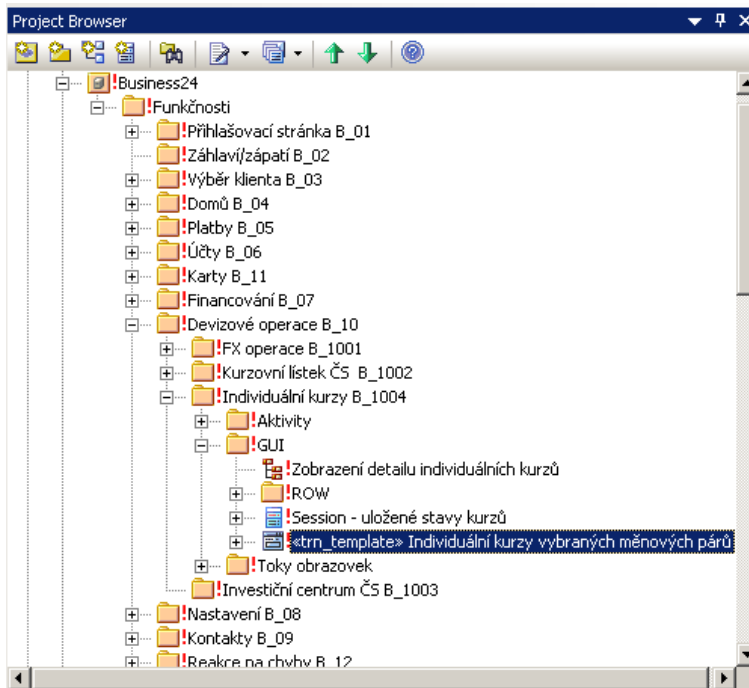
Project Browser

!Business24
!Funkčnosti
!Přihlašovací stránka B_01
!Záhlaví/zápatí B_02
!Výběr klienta B_03
!Domů B_04
!Platby B_05
!Účty B_06
!Karty B_11
!Financování B_07
!Devizové operace B_10
!FX operace B_1001
!Kurzovní lístek ČS B_1002
!Individuální kurzy B_1004
!Aktivity
!GUI
!Zobrazení detailu individuálních kurzů
!ROW
!Session - uložené stavy kurzů
«trn_template» Individuální kurzy vybraných měnových párů
!Toky obrazovek
!Investiční centrum ČS B_1003
!Nastavení B_08
!Kontakty B_09
!Reakce na chyby B_12